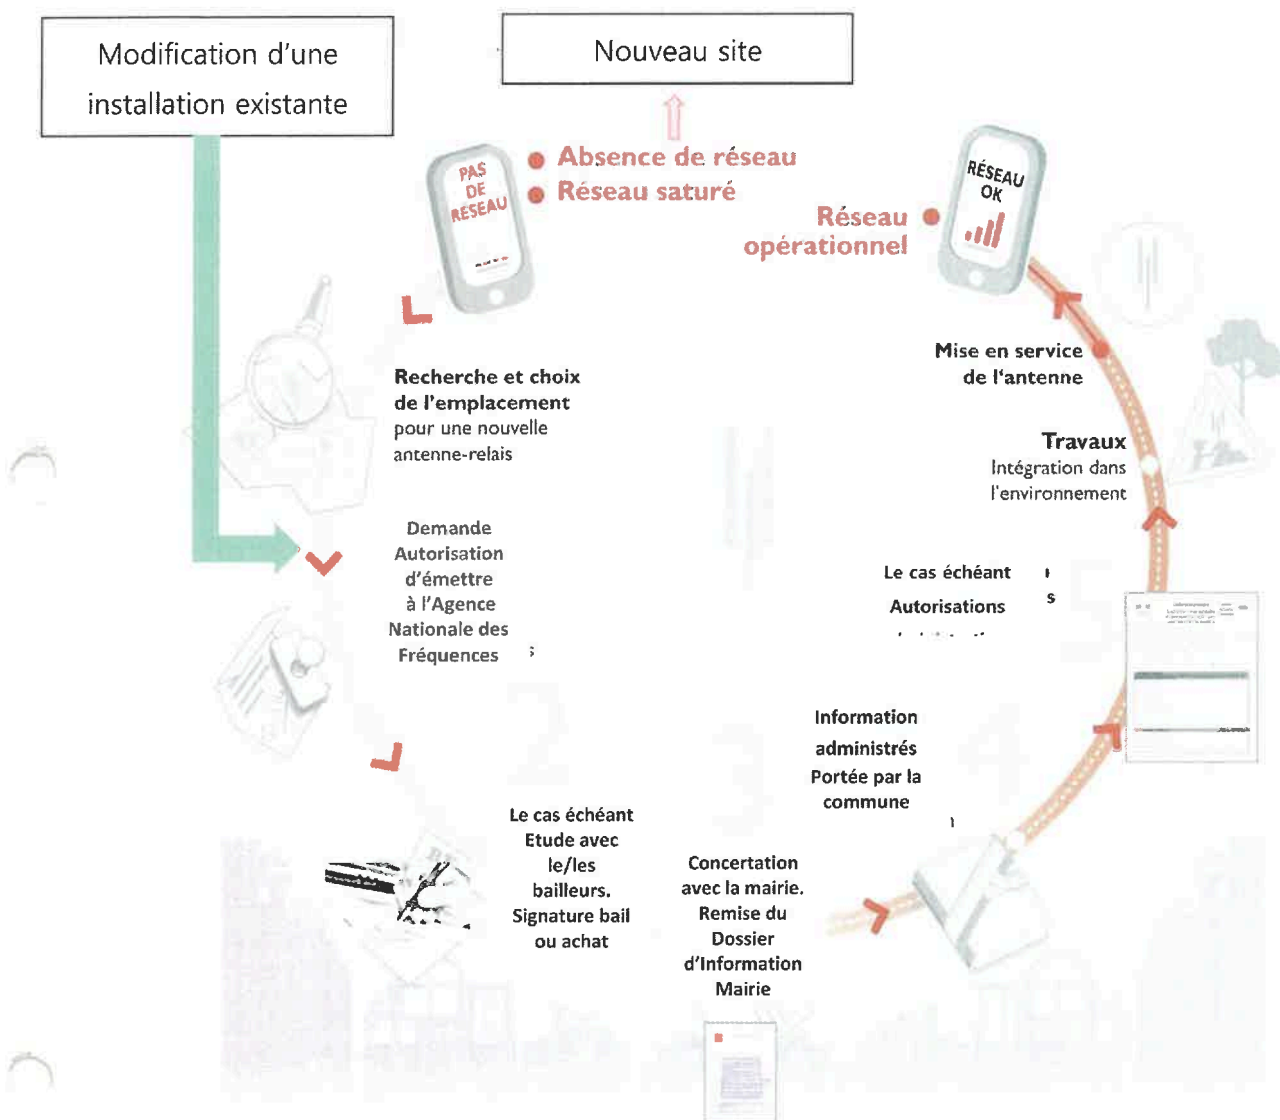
Modification d'une installation existante

Nouveau site

PAS DE RÉSEAU

Absence de réseau

Réseau saturé

RÉSEAU OK

Réseau opérationnel

Mise en service de l'antenne

Recherche et choix de l'emplacement pour une nouvelle antenne-relais

Travaux
Intégration dans l'environnement

Demande Autorisation d'émettre à l'Agence Nationale des Fréquences

Le cas échéant

Autorisations

Information administrés Portée par la commune

Le cas échéant Etude avec le/les bailleurs. Signature bail ou achat

Concertation avec la mairie. Remise du Dossier d'Information Mairie